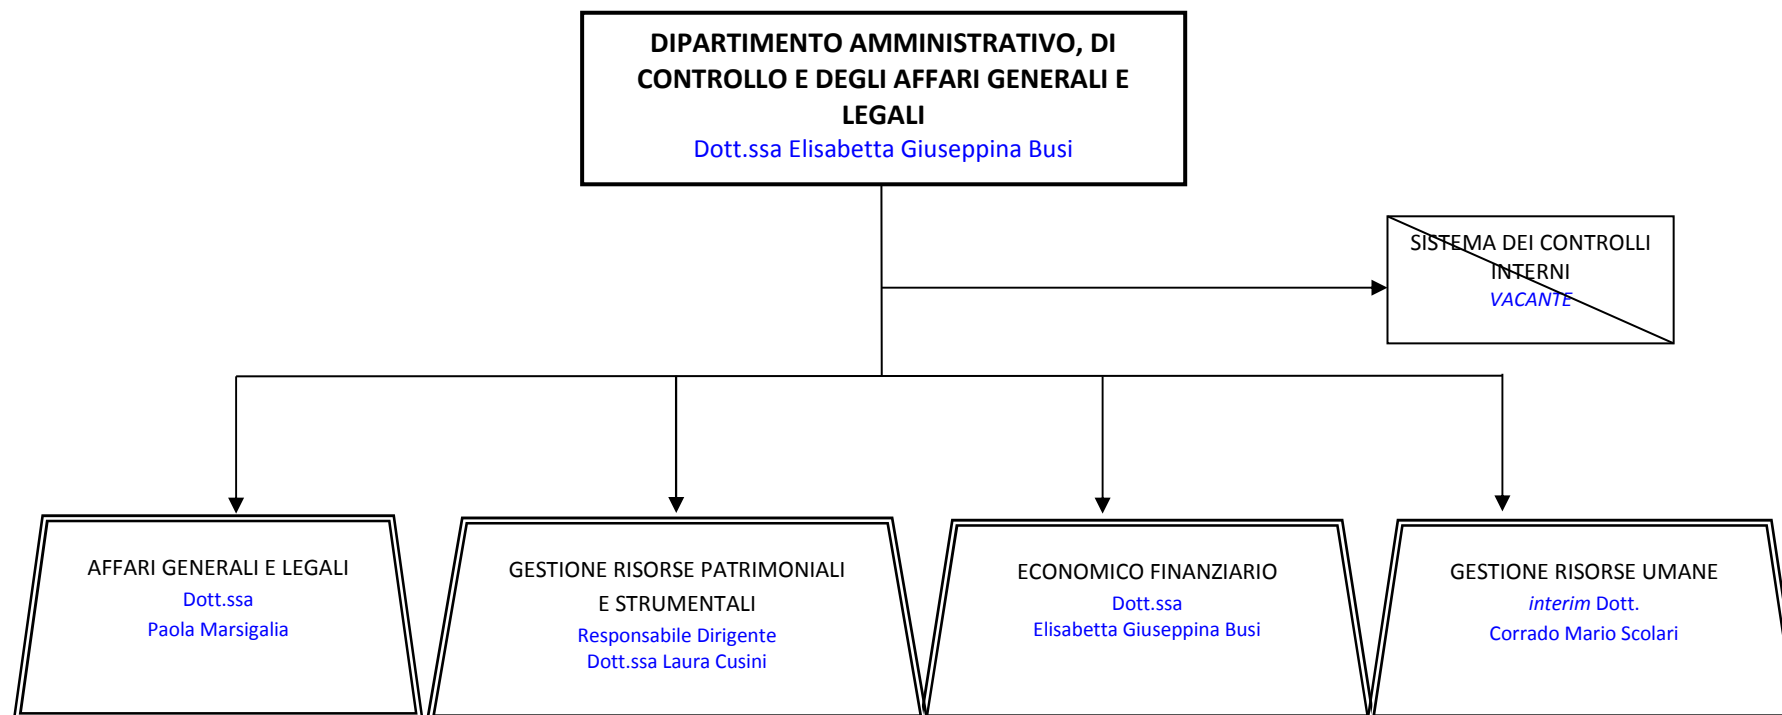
DIPARTIMENTO AMMINISTRATIVO, DI CONTROLLO E DEGLI AFFARI GENERALI E LEGALI
Dott.ssa Elisabetta Giuseppina Busi

SISTEMA DEI CONTROLLI INTERNI
VACANTE

AFFARI GENERALI E LEGALI
Dott.ssa
Paola Marsigalia

GESTIONE RISORSE PATRIMONIALI E STRUMENTALI
Responsabile Dirigente
Dott.ssa Laura Cusini

ECONOMICO FINANZIARIO
Dott.ssa
Elisabetta Giuseppina Busi

GESTIONE RISORSE UMANE
interim Dott.
Corrado Mario Scolari